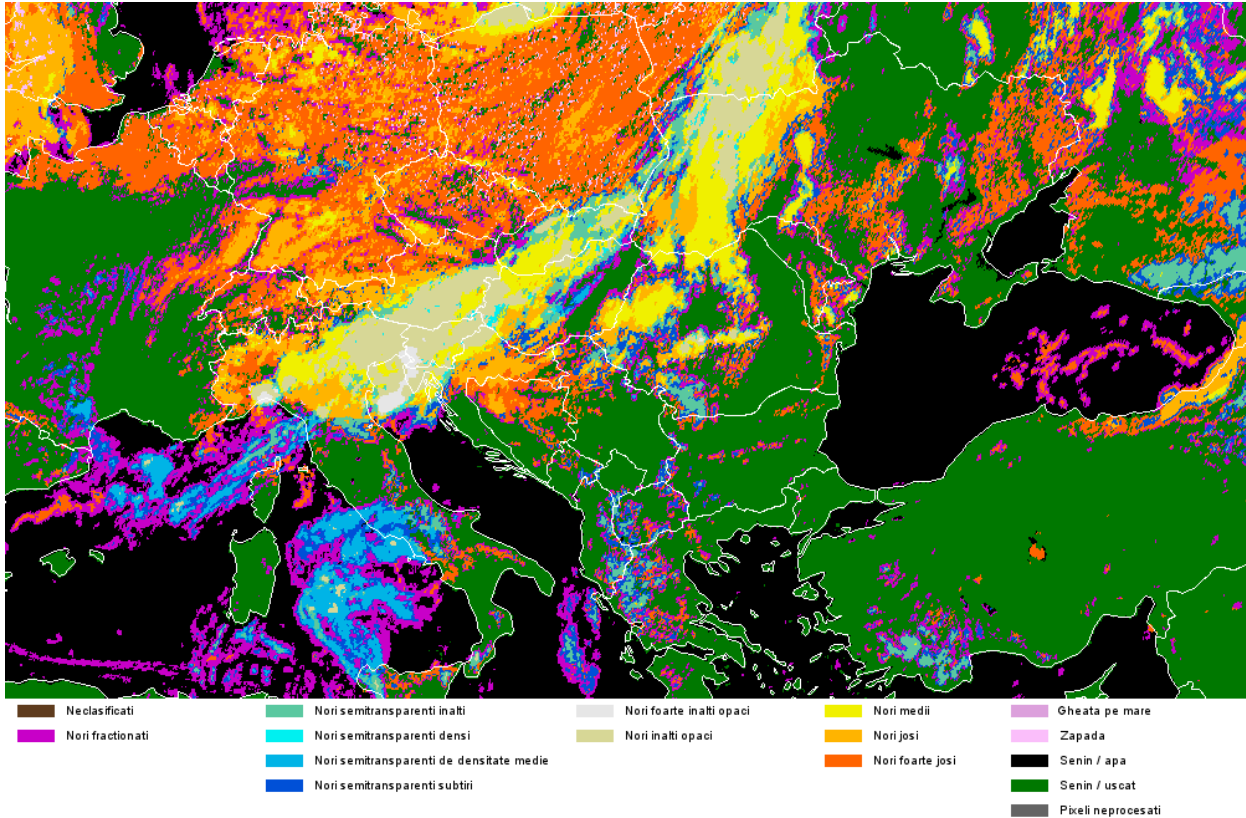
Neclasificati
Nori fractionati

Nori semitransparenti inalti
Nori semitransparenti densi
Nori semitransparenti de densitate medie
Nori semitransparenti subtiri

Nori foarte inalti opaci
Nori inalti opaci

Nori medii
Nori josi
Nori foarte josi

Gheata pe mare
Zapada
Senin / apa
Senin / uscat
Pixeli neprocesati